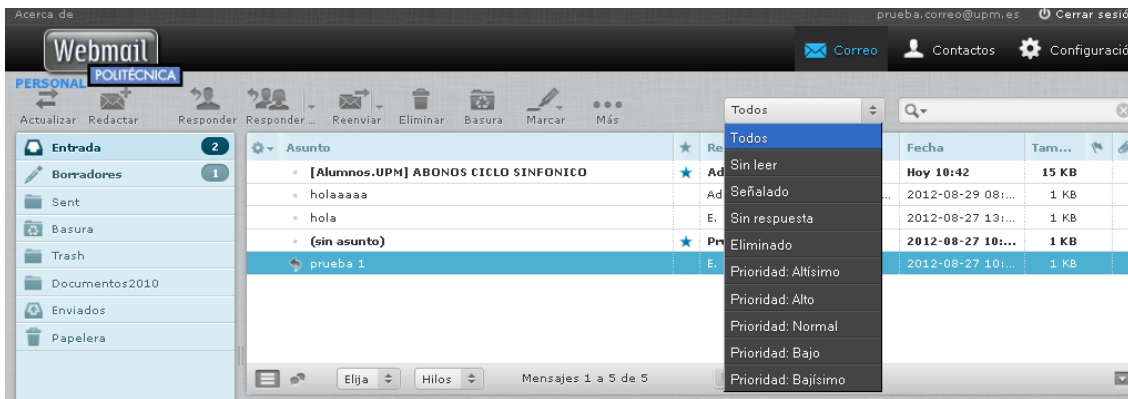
Acerca de
prueba.correo@upm.es Cerrar sesió
Webmail PERSONAL POLITÉCNICA
Correo Contactos Configuració
Actualizar Redactar Responder Responder... Reenviar Eliminar Basura Marcar Más
Todos
Entrada 2
Borradores 1
Sent
Basura
Trash
Documentos2010
Enviados
Papelera

| Asunto | ★ | Re | Fecha | Tam... |
|---|---|---|---|---|
| [Alumnos.UPM] ABONOS CICLO SINFONICO | ★ | Ad | Hoy 10:42 | 15 KB |
| holaaaaa | | Ad | 2012-08-29 08:... | 1 KB |
| hola | | E. | 2012-08-27 13:... | 1 KB |
| (sin asunto) | ★ | Pr | 2012-08-27 10:... | 1 KB |
| prueba 1 | | E. | 2012-08-27 10:... | 1 KB |

Todos
Sin leer
Señalado
Sin respuesta
Eliminado
Prioridad: Altísimo
Prioridad: Alto
Prioridad: Normal
Prioridad: Bajo
Prioridad: Bajísimo

Elija Hilos Mensajes 1 a 5 de 5